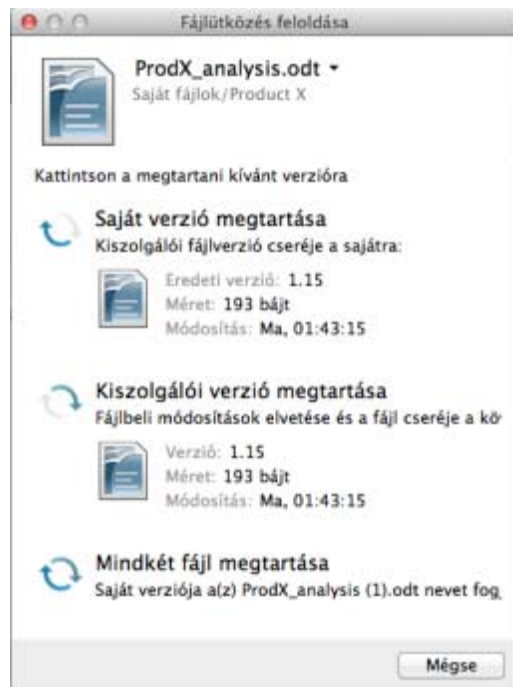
Fájlütközés feloldása

ProdX_analysis.odt
Saját fájlok/Product X

Kattintson a megtartani kívánt verzióra

Saját verzió megtartása
Kiszolgálói fájlverzió cseréje a sajátra:

Eredeti verzió: 1.15
Méret: 193 bájt
Módosítás: Ma, 01:43:15

Kiszolgálói verzió megtartása
Fájlbeli módosítások elvetése és a fájl cseréje a kö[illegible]

Verzió: 1.15
Méret: 193 bájt
Módosítás: Ma, 01:43:15

Mindkét fájl megtartása
Saját verziója a(z) ProdX_analysis (1).odt nevet fog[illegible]

Mégse